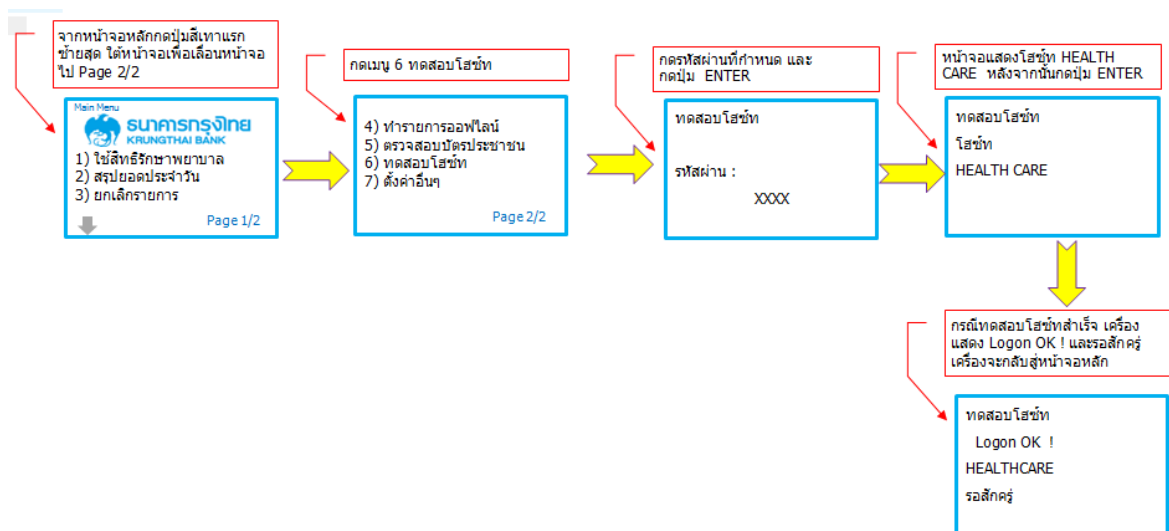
จากหน้าจอหลักกดปุ่มสีเทาแรกซ้ายสุด ใต้หน้าจอเพื่อเลื่อนหน้าจอไป Page 2/2

Main Menu
ธนาคารกรุงไทย
KRUNGTHAI BANK
1) ใช้สิทธิรักษาพยาบาล
2) สรุปยอดประจำวัน
3) ยกเลิกรายการ
Page 1/2

กดเมนู 6 ทดสอบโฮช์ท

4) ทำรายการออฟไลน์
5) ตรวจสอบบัตรประชาชน
6) ทดสอบโฮช์ท
7) ตั้งค่าอื่นๆ
Page 2/2

กดรหัสผ่านที่กำหนด และกดปุ่ม ENTER

ทดสอบโฮช์ท
รหัสผ่าน :
XXXX

หน้าจอแสดงโฮช์ท HEALTH CARE หลังจากนั้นกดปุ่ม ENTER

ทดสอบโฮช์ท
โฮช์ท
HEALTH CARE

กรณีทดสอบโฮช์ทสำเร็จ เครื่องแสดง Logon OK ! และรอสักครู่ เครื่องจะกลับสู่หน้าจอหลัก

ทดสอบโฮช์ท
Logon OK !
HEALTHCARE
รอสักครู่